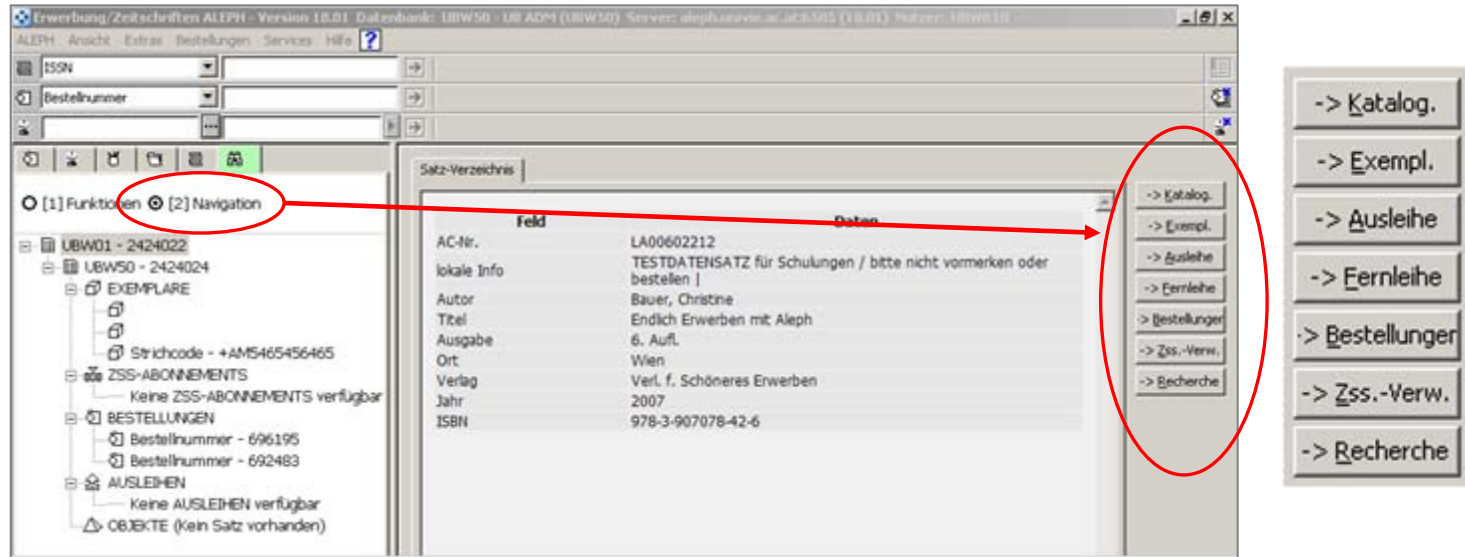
Erwerbung/Zeitschriften ALEPH - Version 18.01 Datenbank: UBW50 - UB ADM (UBW50) Server: aleph.univie.ac.at:6505 (18.01) Nutzer: UBWB10

ALEPH Ansicht Extras Bestellungen Services Hilfe

ISSN

Bestellnummer

O [1] Funktionen ⊙ [2] Navigation

UBW01 - 2424022
UBW50 - 2424024
EXEMPLARE
Strichcode - +AM5465456465
ZSS-ABONNEMENTS
Keine ZSS-ABONNEMENTS verfügbar
BESTELLUNGEN
Bestellnummer - 696195
Bestellnummer - 692483
AUSLEIHEN
Keine AUSLEIHEN verfügbar
OBJEKTE (Kein Satz vorhanden)

Satz-Verzeichnis

| Feld | Daten |
|---|---|
| AC-Nr. | LA00602212 |
| lokale Info | TESTDATENSATZ für Schulungen / bitte nicht vormerken oder bestellen \| |
| Autor | Bauer, Christine |
| Titel | Endlich Erwerben mit Aleph |
| Ausgabe | 6. Aufl. |
| Ort | Wien |
| Verlag | Verl. f. Schöneres Erwerben |
| Jahr | 2007 |
| ISBN | 978-3-907078-42-6 |

-> Katalog.
-> Exempl.
-> Ausleihe
-> Fernleihe
-> Bestellunger
-> Zss.-Verw.
-> Recherche

-> Katalog.
-> Exempl.
-> Ausleihe
-> Fernleihe
-> Bestellunger
-> Zss.-Verw.
-> Recherche